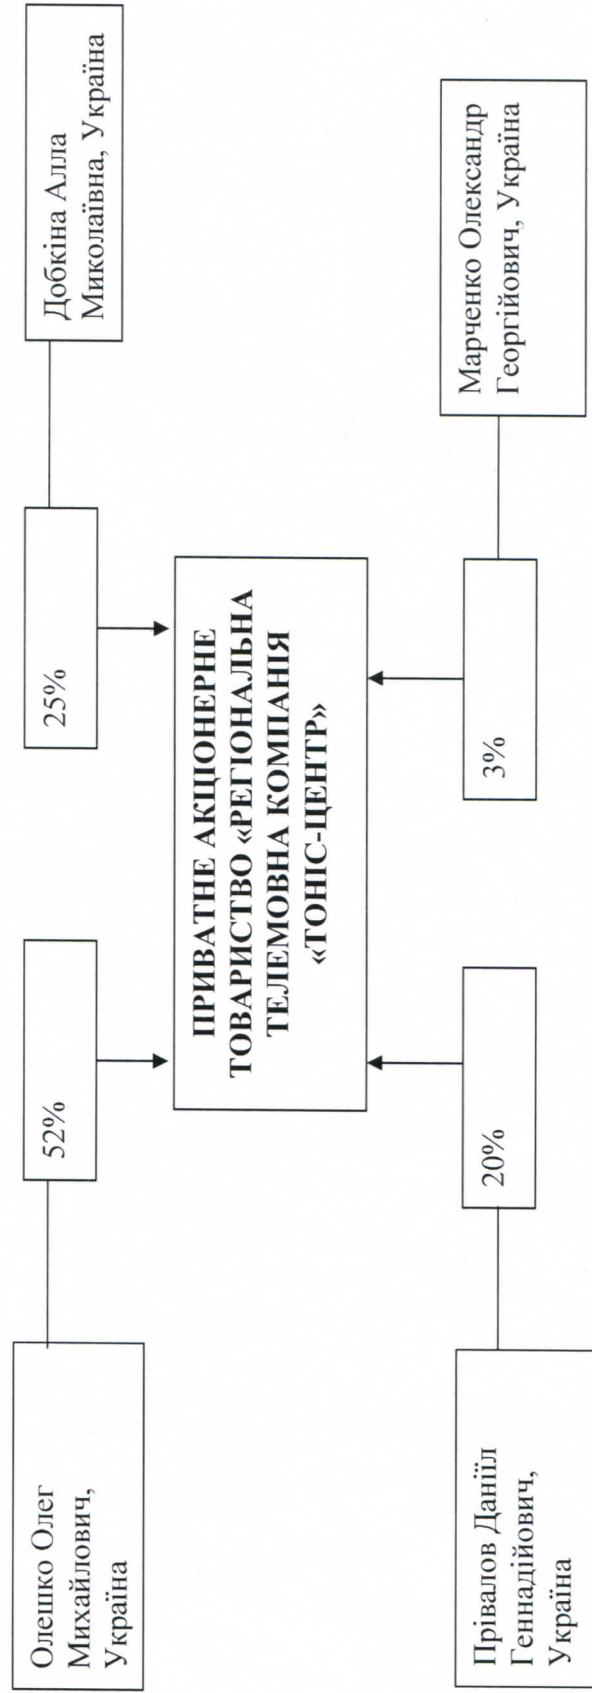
Олешко Олег Михайлович, Україна

52%

Добкіна Алла Миколаївна, Україна

25%

ПРИВАТНЕ АКЦІОНЕРНЕ ТОВАРИСТВО «РЕГІОНАЛЬНА ТЕЛЕМОВНА КОМПАНІЯ «ТОНІС-ЦЕНТР»

Прівалов Даніїл Геннадійович, Україна

20%

Марченко Олександр Георгійович, Україна

3%